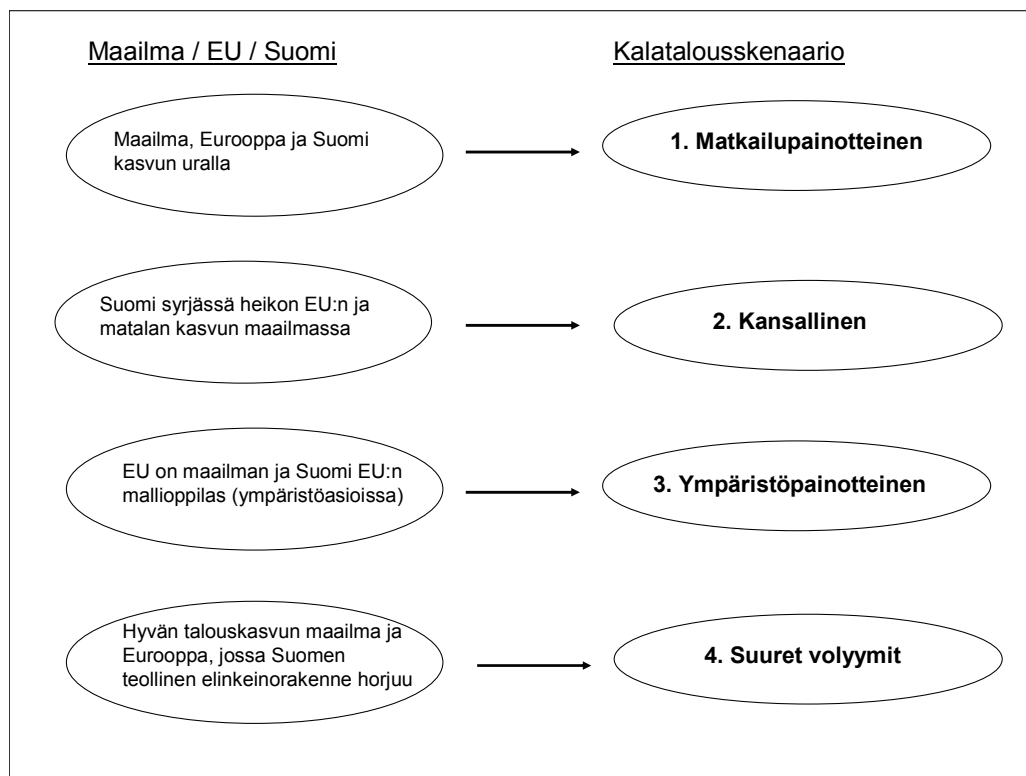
Maailma / EU / Suomi

Kalatalousskenaario

Maailma, Eurooppa ja Suomi kasvun uralla

1. Matkailupainotteinen

Suomi syrjässä heikon EU:n ja matalan kasvun maailmassa

2. Kansallinen

EU on maailman ja Suomi EU:n mallioppilas (ympäristöasioissa)

3. Ympäristöpainotteinen

Hyvän talouskasvun maailma ja Eurooppa, jossa Suomen teollinen elinkeinorakenne horjuu

4. Suuret volyymit